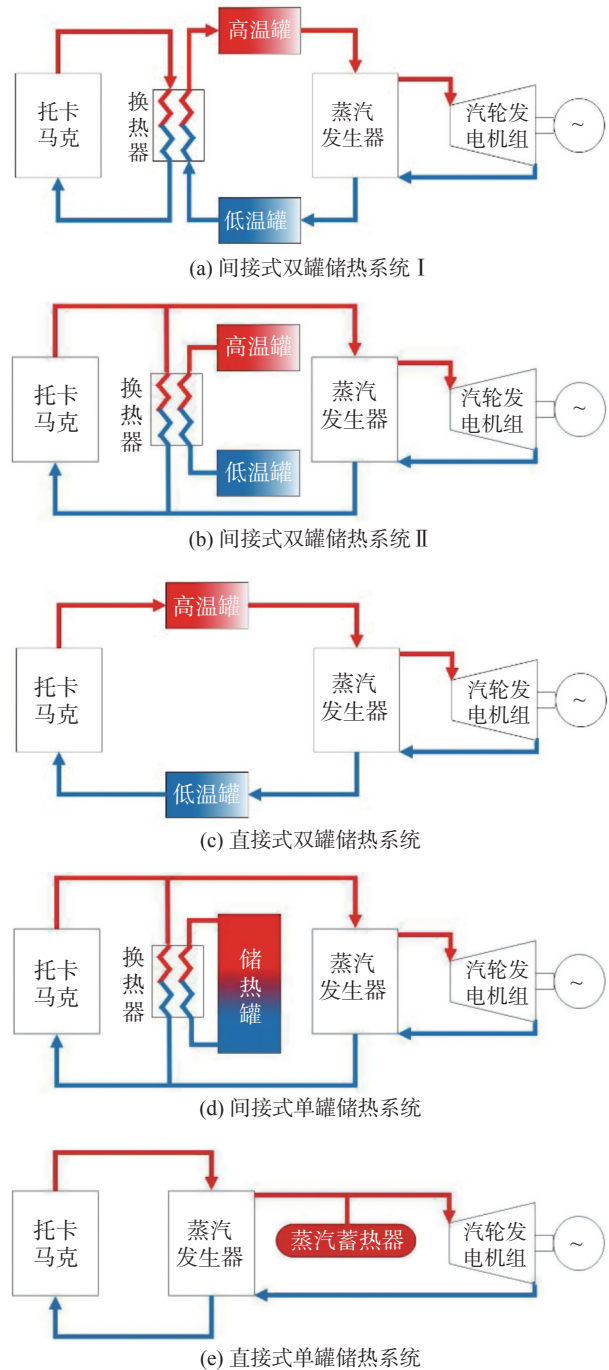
高温罐

托卡马克

换热器

蒸汽发生器

汽轮发电机组

~

低温罐

(a) 间接式双罐储热系统 I

高温罐

托卡马克

换热器

蒸汽发生器

汽轮发电机组

~

低温罐

(b) 间接式双罐储热系统 II

高温罐

托卡马克

蒸汽发生器

汽轮发电机组

~

低温罐

(c) 直接式双罐储热系统

托卡马克

换热器

储热罐

蒸汽发生器

汽轮发电机组

~

(d) 间接式单罐储热系统

托卡马克

蒸汽发生器

蒸汽蓄热器

汽轮发电机组

~

(e) 直接式单罐储热系统